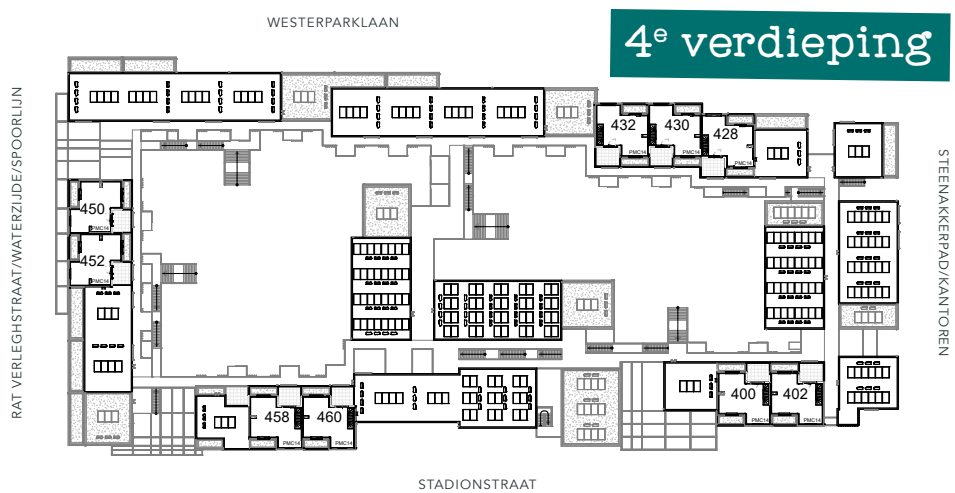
WESTERPARKLAAN

4$^{e}$ verdieping

RAT VERLEGHSTRAAT/WATERZIJDE/SPOORLIJN

STEENAKKERPAD/KANTOREN

432 430 428

PMC14 PMC14 PMC14

450

PMC14

452

PMC14

400 402

PMC14 PMC14

458 460

PMC14 PMC14

STADIONSTRAAT